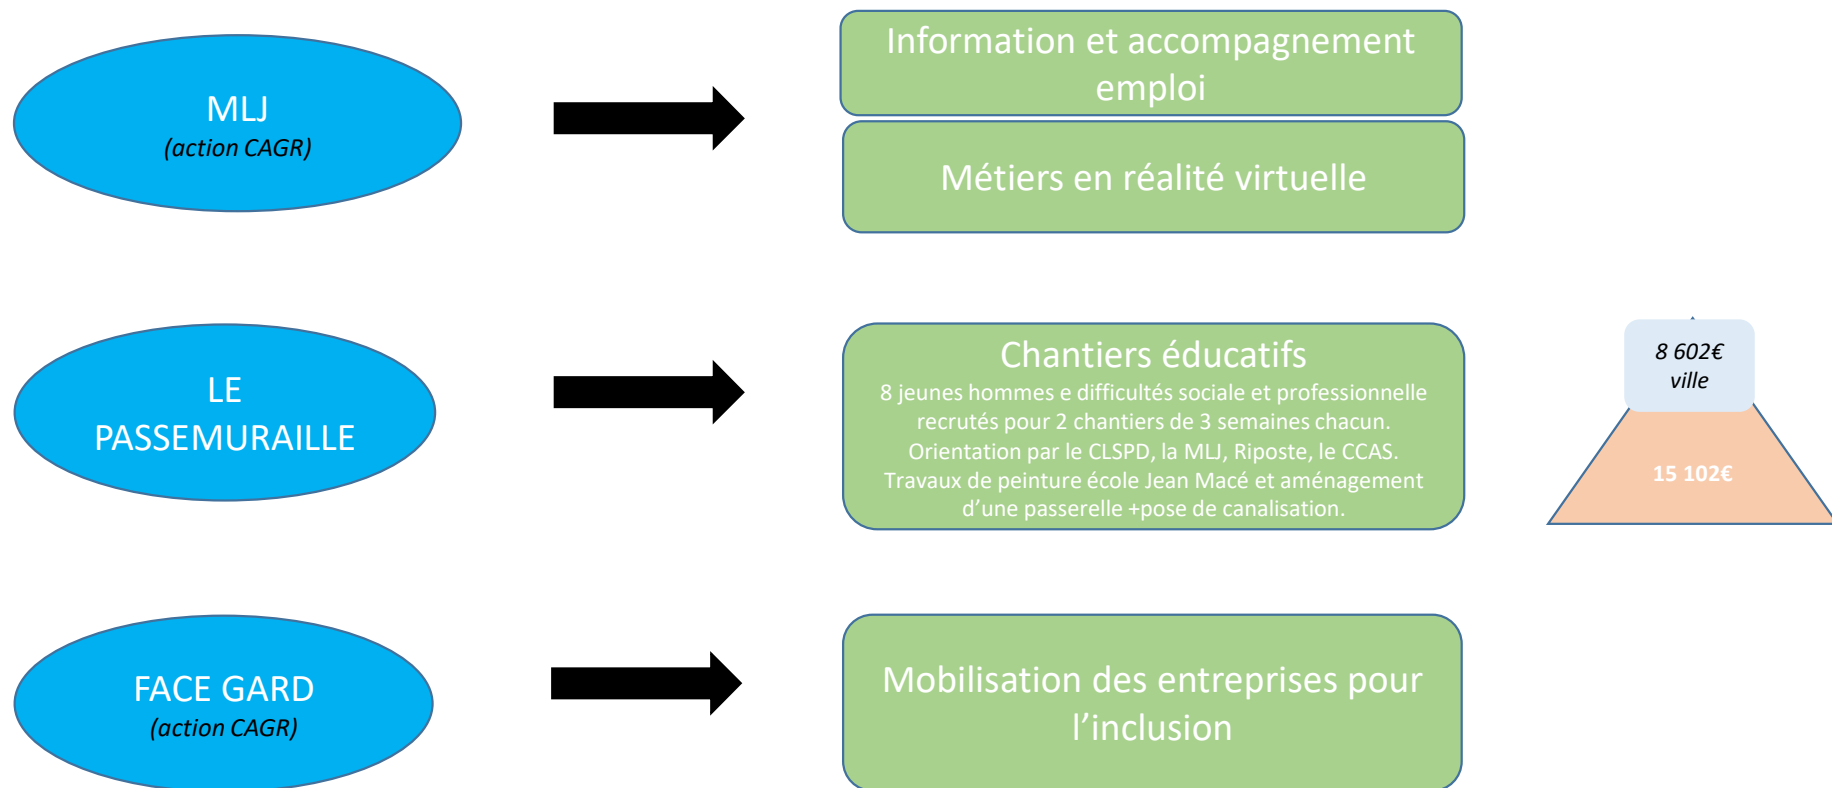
MLJ
(action CAGR)

Information et accompagnement emploi

Métiers en réalité virtuelle

LE PASSEMURAILLE

Chantiers éducatifs
8 jeunes hommes e difficultés sociale et professionnelle recrutés pour 2 chantiers de 3 semaines chacun. Orientation par le CLSPD, la MLJ, Riposte, le CCAS. Travaux de peinture école Jean Macé et aménagement d'une passerelle +pose de canalisation.

8 602€
ville

15 102€

FACE GARD
(action CAGR)

Mobilisation des entreprises pour l'inclusion